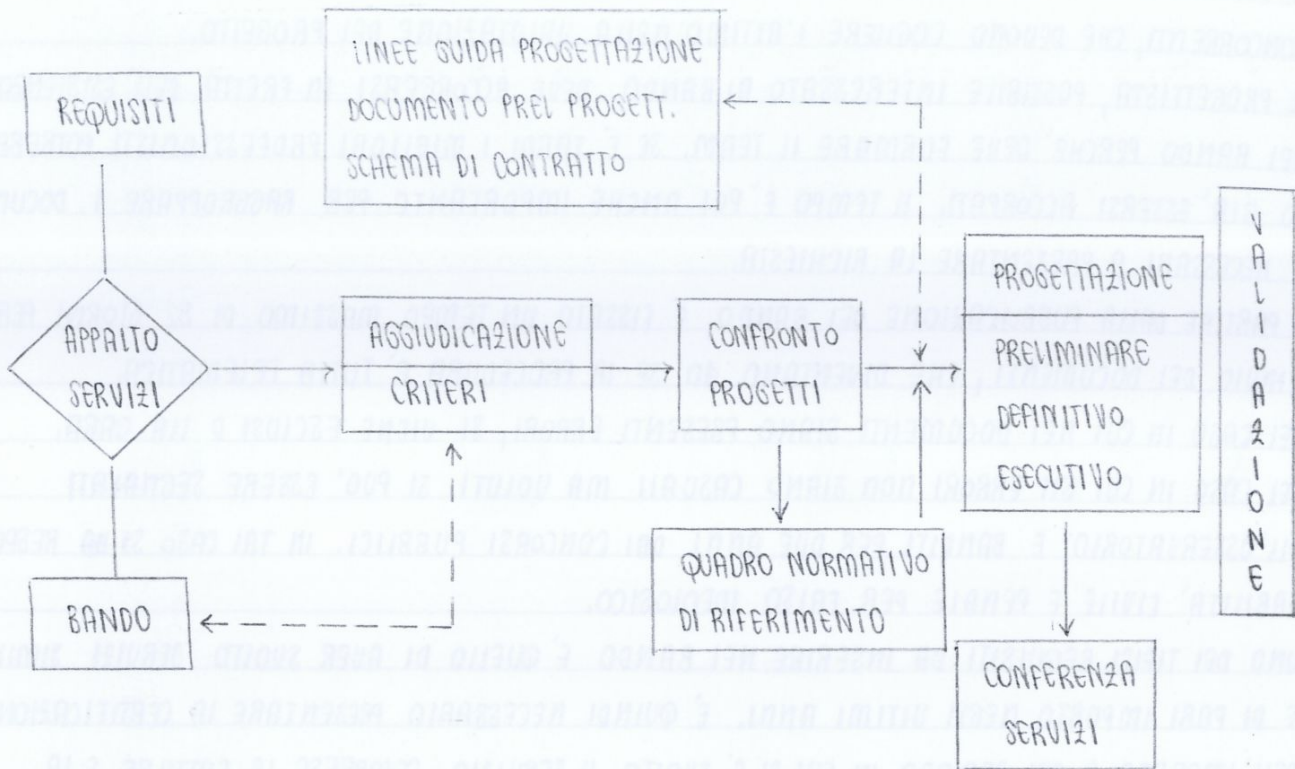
REQUISITI

LINEE GUIDA PROGETTAZIONE
DOCUMENTO PREL PROGETT.
SCHEMA DI CONTRATTO

APPALTO
SERVIZI

AGGIUDICAZIONE
CRITERI

CONFRONTO
PROGETTI

PROGETTAZIONE
PRELIMINARE
DEFINITIVO
ESECUTIVO

V
A
L
I
D
A
Z
I
O
N
E

QUADRO NORMATIVO
DI RIFERIMENTO

BANDO

CONFERENZA
SERVIZI